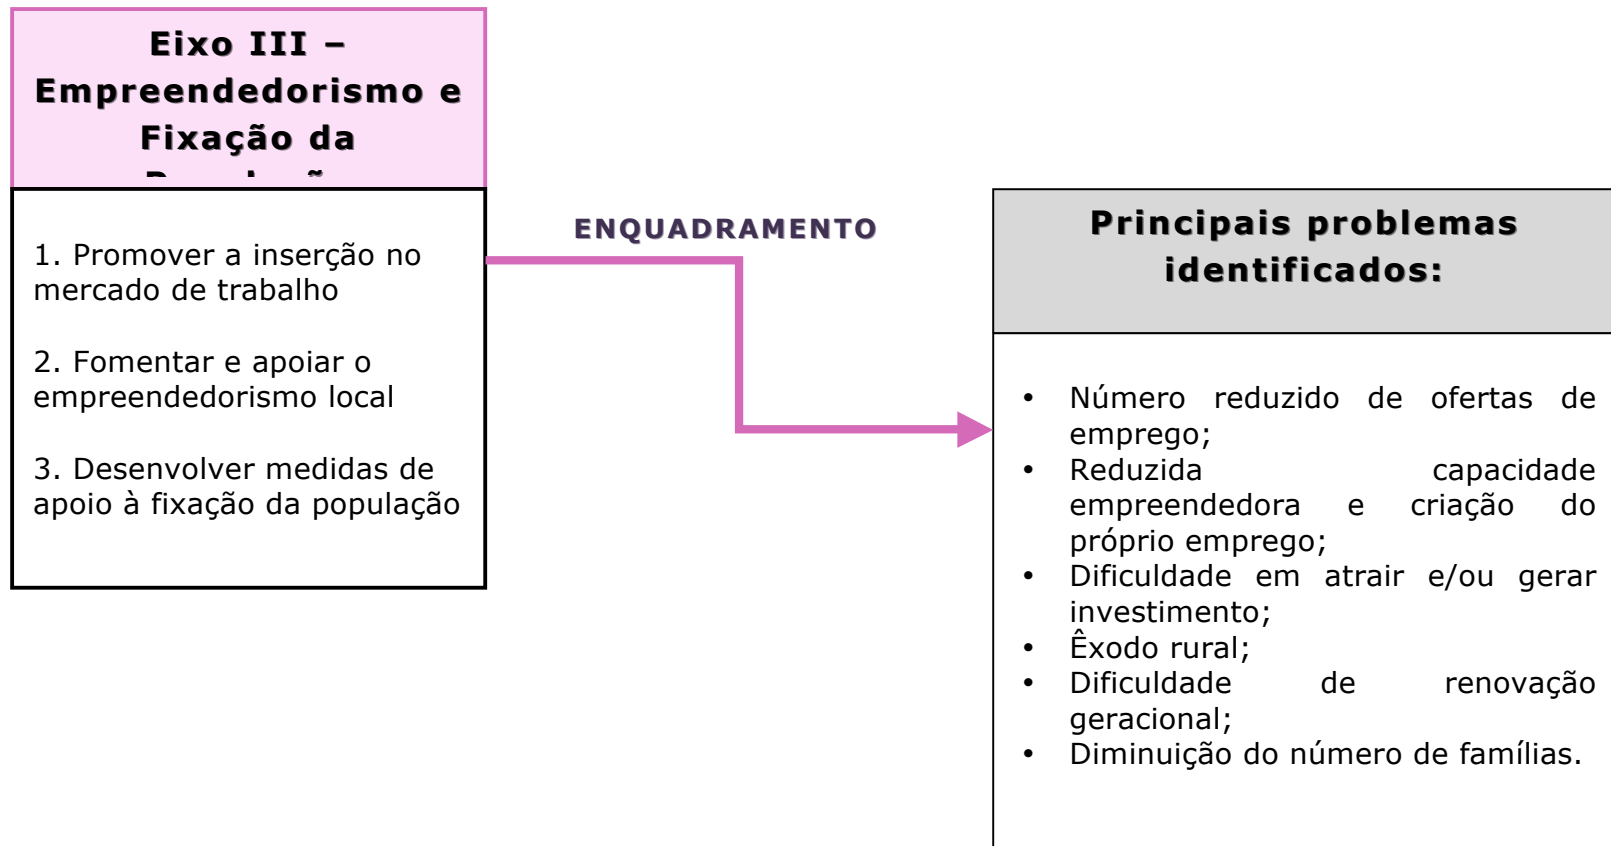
Eixo III – Empreendedorismo e Fixação da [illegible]

1. Promover a inserção no mercado de trabalho

2. Fomentar e apoiar o empreendedorismo local

3. Desenvolver medidas de apoio à fixação da população

ENQUADRAMENTO

Principais problemas identificados:

- Número reduzido de ofertas de emprego;
- Reduzida capacidade empreendedora e criação do próprio emprego;
- Dificuldade em atrair e/ou gerar investimento;
- Êxodo rural;
- Dificuldade de renovação geracional;
- Diminuição do número de famílias.